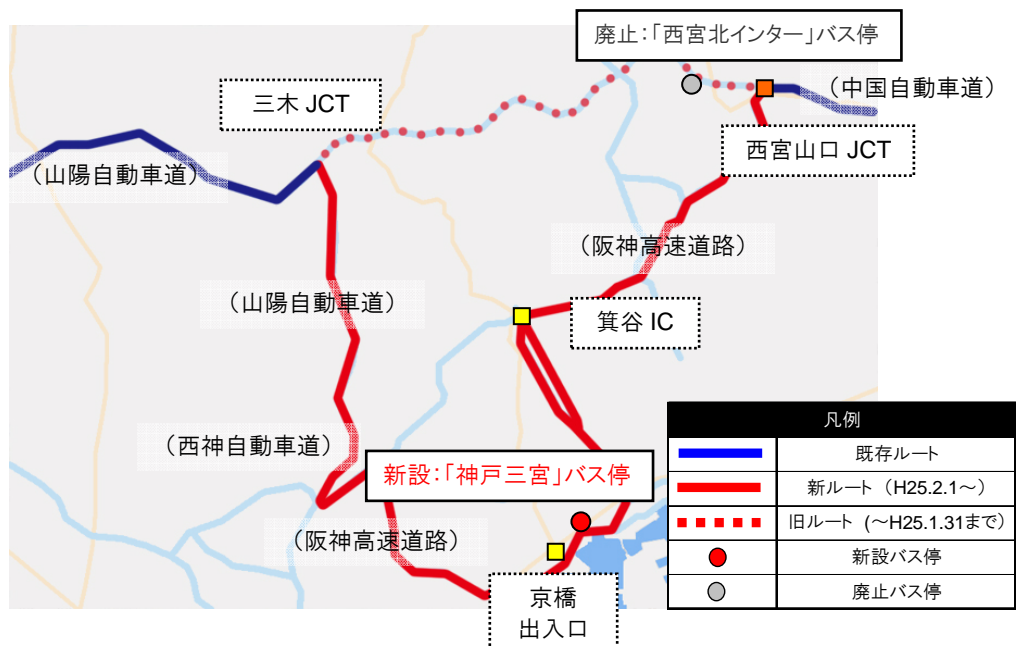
廃止:「西宮北インター」バス停

三木 JCT

(中国自動車道)

(山陽自動車道)

西宮山口 JCT

(阪神高速道路)

(山陽自動車道)

箕谷 IC

(西神自動車道)

新設:「神戸三宮」バス停

(阪神高速道路)

京橋
出入口

| 凡例 | |
|---|---|
| | 既存ルート |
| | 新ルート (H25.2.1~) |
| | 旧ルート (~H25.1.31まで) |
| | 新設バス停 |
| | 廃止バス停 |